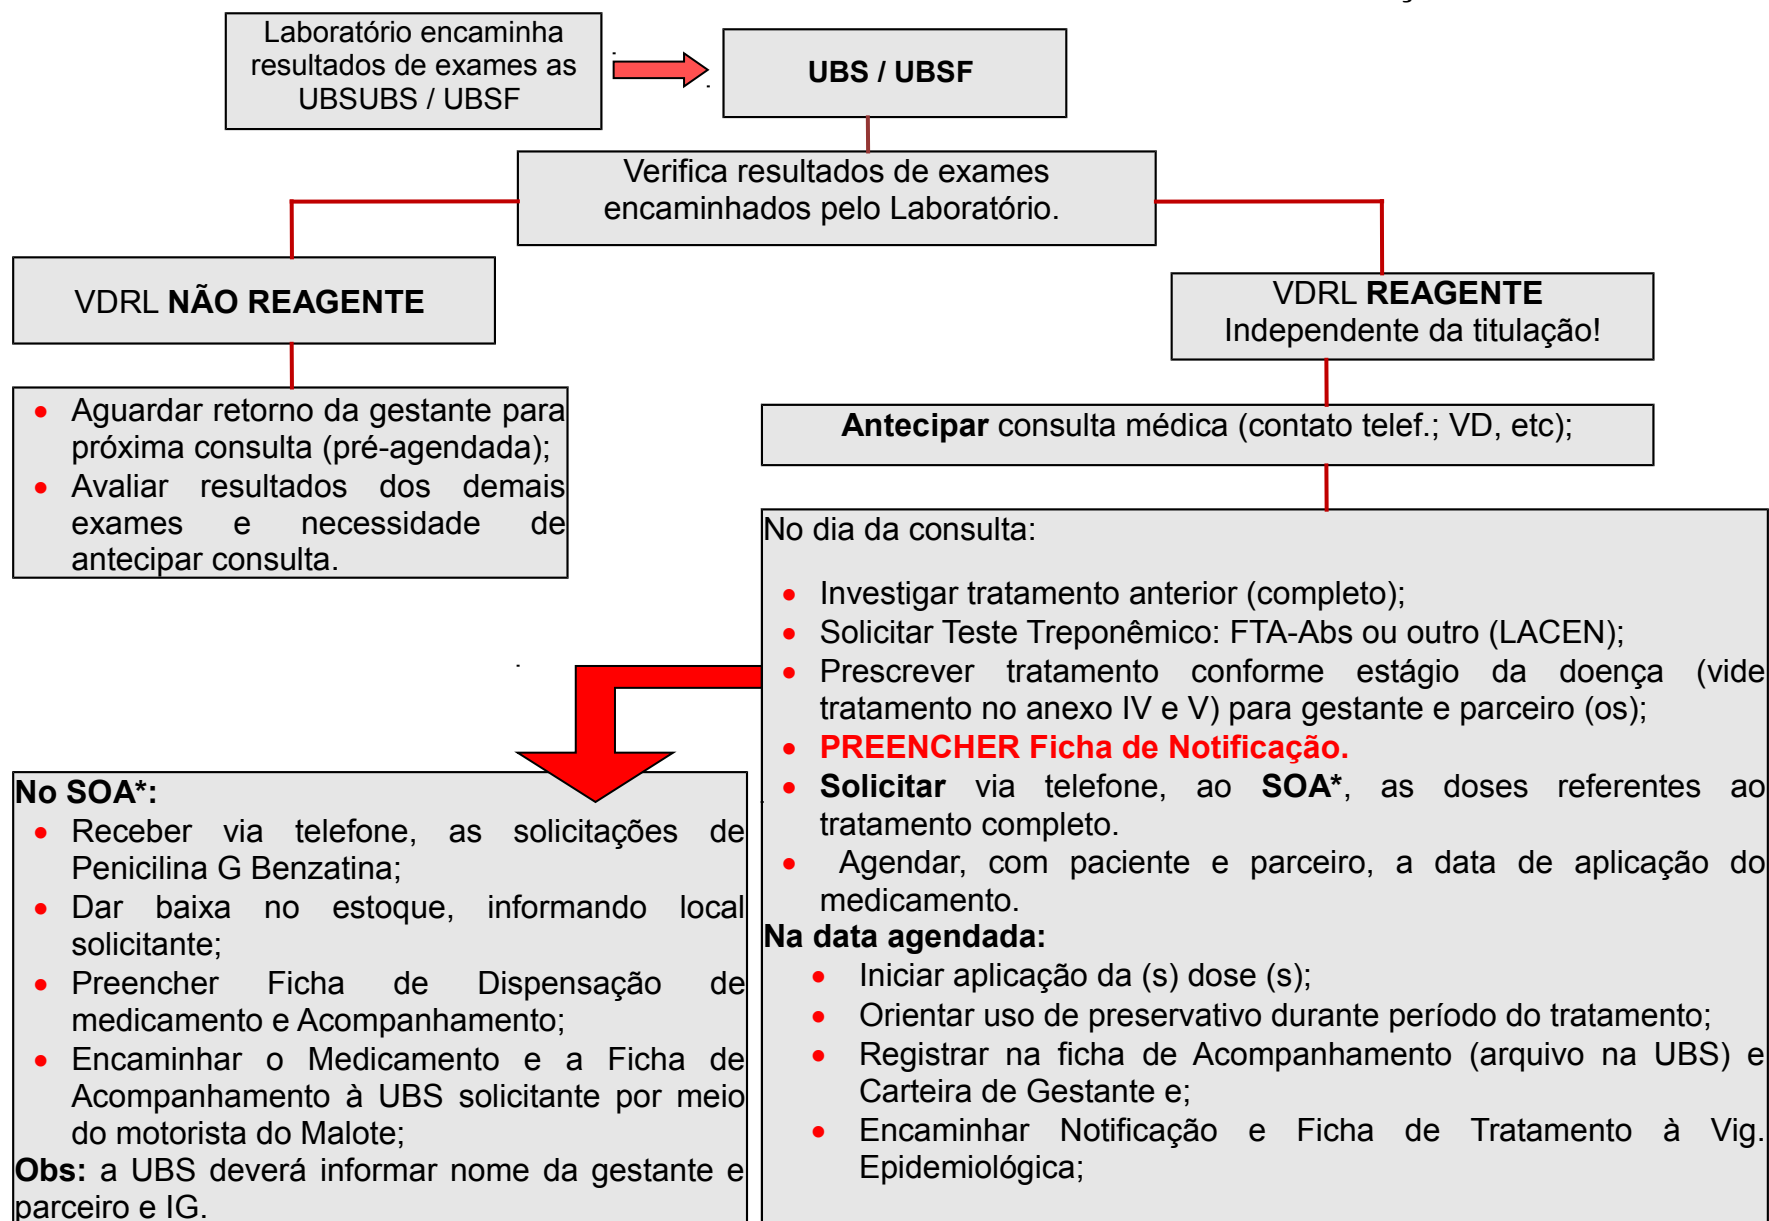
Laboratório encaminha resultados de exames as UBSUBS / UBSF

UBS / UBSF

Verifica resultados de exames encaminhados pelo Laboratório.

VDRL NÃO REAGENTE

- Aguardar retorno da gestante para próxima consulta (pré-agendada);
- Avaliar resultados dos demais exames e necessidade de antecipar consulta.

VDRL REAGENTE
Independente da titulação!

Antecipar consulta médica (contato telef.; VD, etc);

No dia da consulta:

- Investigar tratamento anterior (completo);
- Solicitar Teste Treponêmico: FTA-Abs ou outro (LACEN);
- Prescrever tratamento conforme estágio da doença (vide tratamento no anexo IV e V) para gestante e parceiro (os);
- PREENCHER Ficha de Notificação.
- Solicitar via telefone, ao SOA*, as doses referentes ao tratamento completo.
- Agendar, com paciente e parceiro, a data de aplicação do medicamento.

Na data agendada:
- Iniciar aplicação da (s) dose (s);
- Orientar uso de preservativo durante período do tratamento;
- Registrar na ficha de Acompanhamento (arquivo na UBS) e Carteira de Gestante e;
- Encaminhar Notificação e Ficha de Tratamento à Vig. Epidemiológica;

No SOA*:
- Receber via telefone, as solicitações de Penicilina G Benzatina;
- Dar baixa no estoque, informando local solicitante;
- Preencher Ficha de Dispensação de medicamento e Acompanhamento;
- Encaminhar o Medicamento e a Ficha de Acompanhamento à UBS solicitante por meio do motorista do Malote;
Obs: a UBS deverá informar nome da gestante e parceiro e IG.